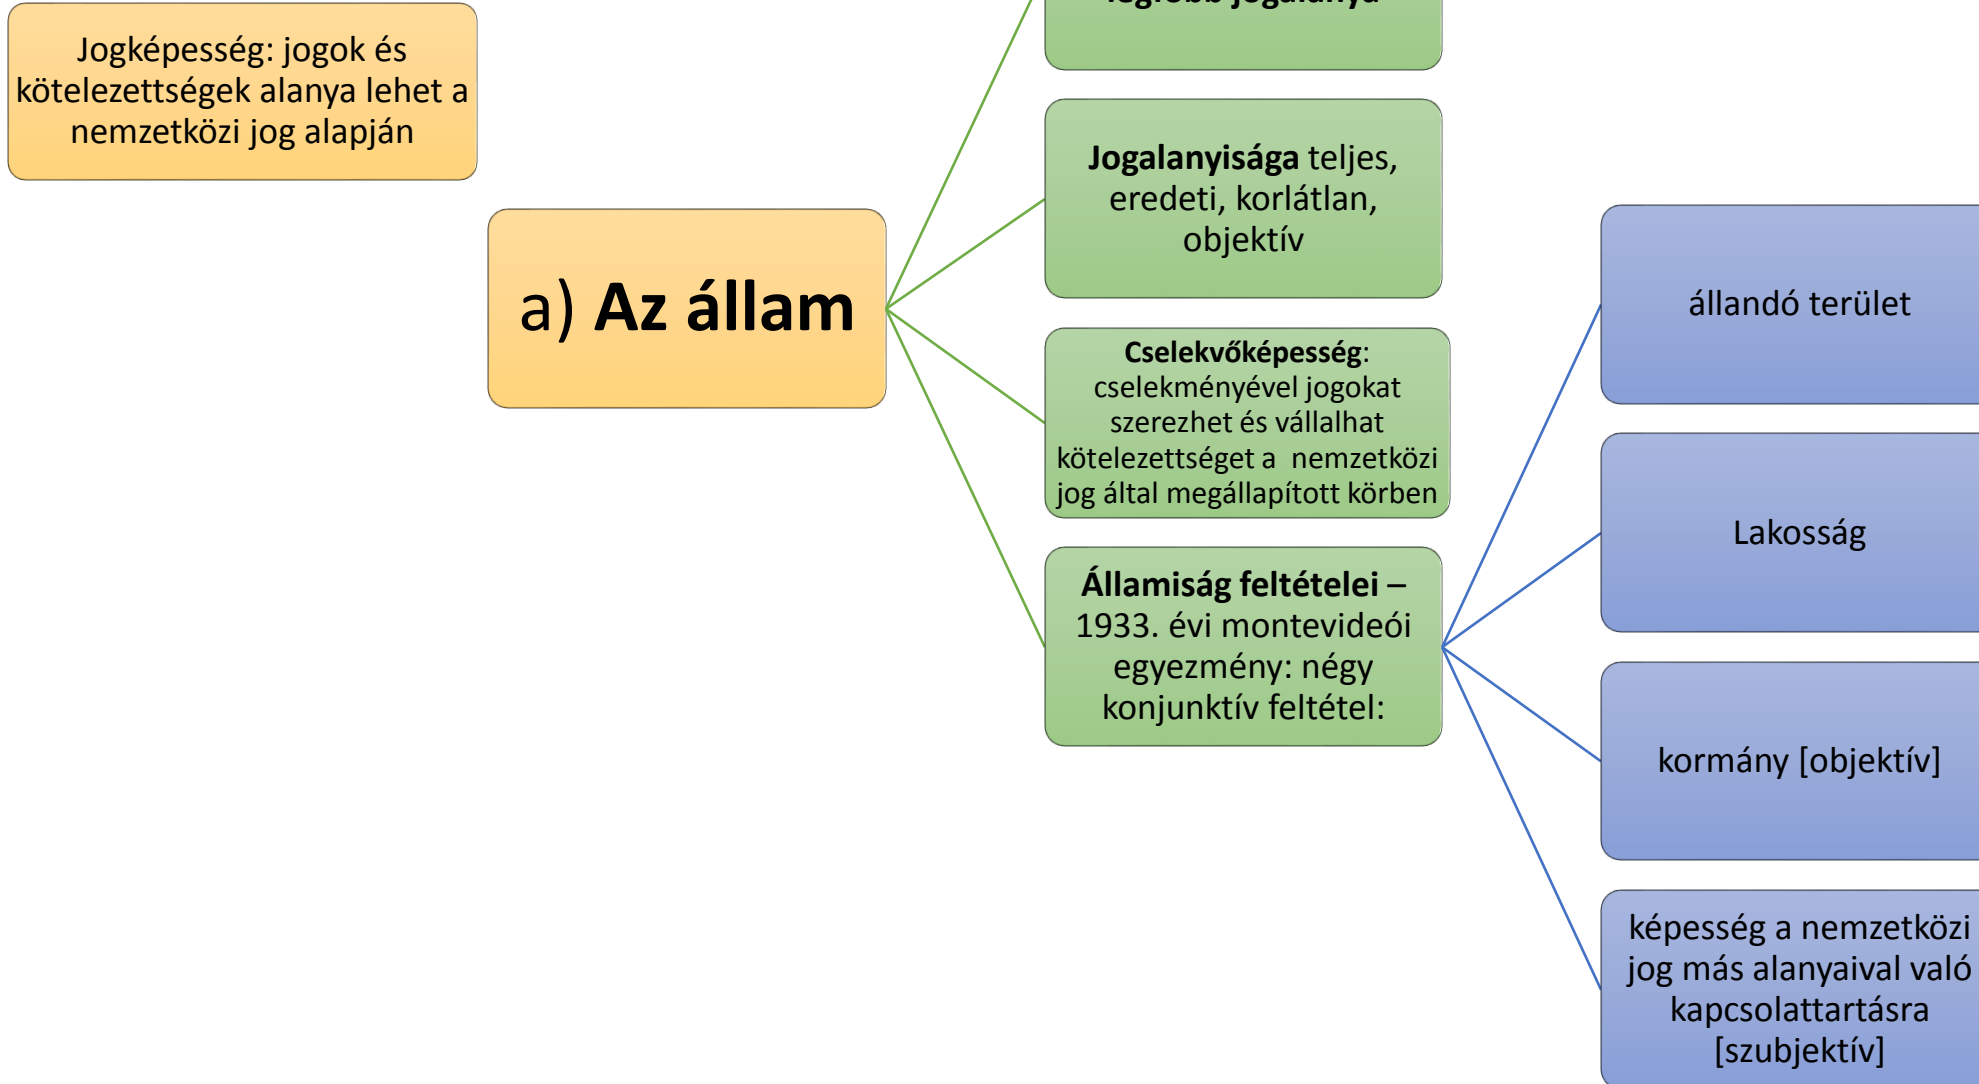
Jogképesség: jogok és kötelezettségek alanya lehet a nemzetközi jog alapján

a) **Az állam**

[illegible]

**Jogalanyisága** teljes, eredeti, korlátlan, objektív

**Cselekvőképesség**: cselekményével jogokat szerezhet és vállalhat kötelezettséget a nemzetközi jog által megállapított körben

**Államiság feltételei** – 1933. évi montevideói egyezmény: négy konjunktív feltétel:

állandó terület

Lakosság

kormány [objektív]

képesség a nemzetközi jog más alanyaival való kapcsolattartásra [szubjektív]